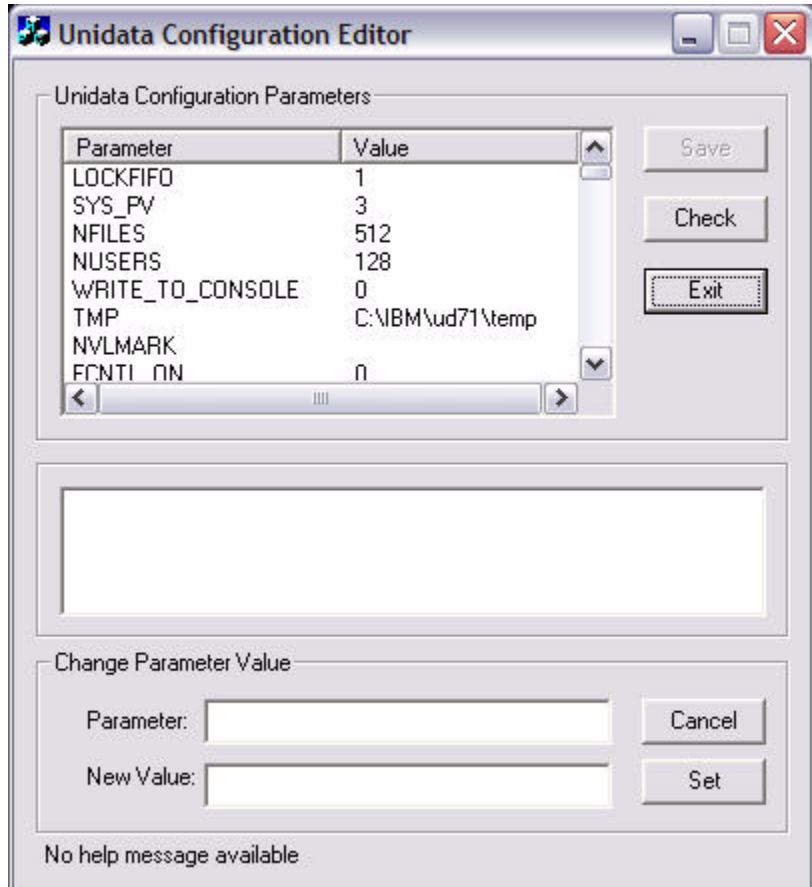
Unidata Configuration Editor

Unidata Configuration Parameters

| Parameter | Value |
|---|---|
| LOCKFIFO | 1 |
| SYS_PV | 3 |
| NFILES | 512 |
| NUSERS | 128 |
| WRITE_TO_CONSOLE | 0 |
| TMP | C:\IBM\ud71\temp |
| NVLMARK | |
| FCNTL_ON | 0 |

Save

Check

Exit

Change Parameter Value

Parameter:

New Value:

Cancel

Set

No help message available